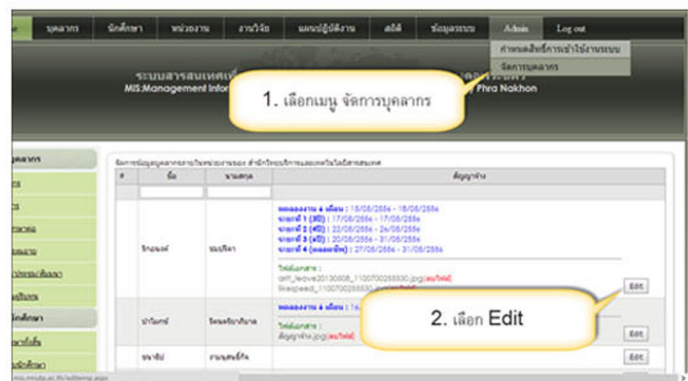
บุคลากร | นักศึกษา | หน่วยงาน | งานวิจัย | แผนปฏิบัติงาน | สถิติ | ข้อมูลระบบ | Admin | Log out

กำหนดสิทธิ์การเข้าใช้งานระบบ
จัดการบุคลากร

ระบบสารสนเทศ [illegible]
MIS:Management Infor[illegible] Phra Nakhon

1. เลือกเมนู จัดการบุคลากร

บุคลากร

นักศึกษา

จัดการข้อมูลบุคลากรภายในหน่วยงานของ สำนักวิทยบริการและเทคโนโลยีสารสนเทศ

| # | ชื่อ | นามสกุล | สัญญาจ้าง |
|---|---|---|---|
| | | | |
| | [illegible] | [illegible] | ทดลองงาน 6 เดือน : 15/08/2556 - 15/08/2556<br>ระยะที่ 1 (สปี) : 17/08/2556 - 17/08/2556<br>ระยะที่ 2 (สปี) : 22/08/2556 - 26/08/2556<br>ระยะที่ 3 (สปี) : 20/08/2556 - 31/08/2556<br>ระยะที่ 4 (ตลอดชีพ) : 27/08/2556 - 31/08/2556<br>ไฟล์เอกสาร :<br>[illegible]_20130808_1100700255530.jpg[ลบไฟล์]<br>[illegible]_1100700255530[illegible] Edit |
| | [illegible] | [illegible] | ทดลองงาน 6 เดือน : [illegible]<br>ไฟล์เอกสาร :<br>สัญญาจ้าง.jpg[ลบไฟล์] Edit |
| | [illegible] | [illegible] | Edit |

2. เลือก Edit